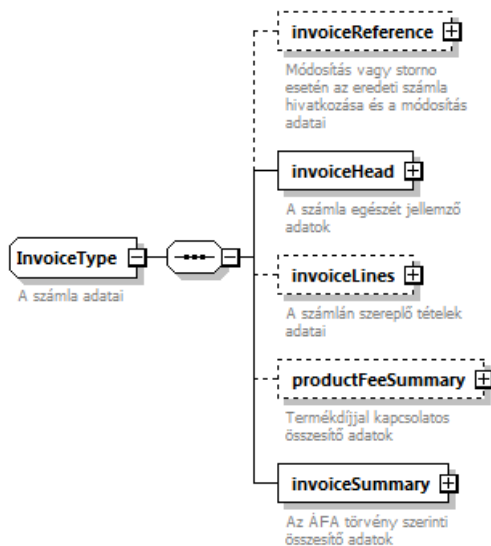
InvoiceType

A számla adatai

invoiceReference

Módosítás vagy storno esetén az eredeti számla hivatkozása és a módosítás adatai

invoiceHead

A számla egészét jellemző adatok

invoiceLines

A számlán szereplő tételek adatai

productFeeSummary

Termékdíjjal kapcsolatos összesítő adatok

invoiceSummary

Az ÁFA törvény szerinti összesítő adatok